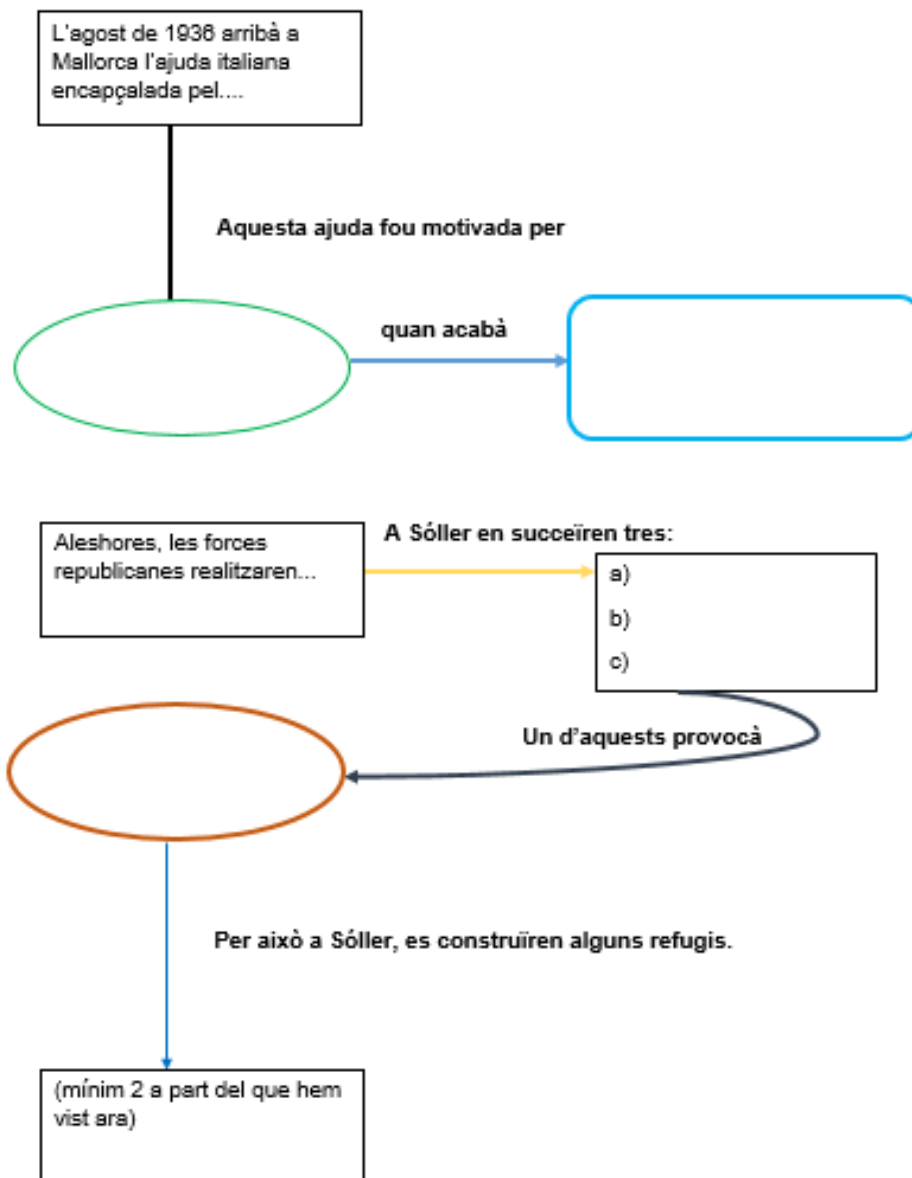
L'agost de 1936 arribà a Mallorca l'ajuda italiana encapçalada pel....

Aquesta ajuda fou motivada per

quan acabà

Aleshores, les forces republicanes realitzaren...

A Sóller en succeïren tres:

a)

b)

c)

Un d'aquests provocà

Per això a Sóller, es construïren alguns refugis.

(mínim 2 a part del que hem vist ara)